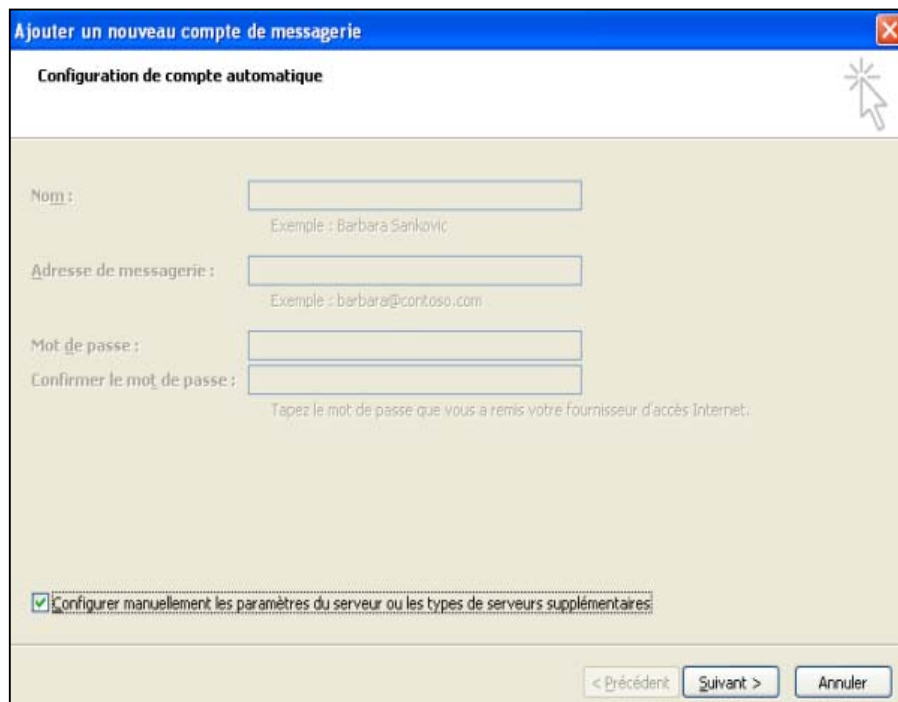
Ajouter un nouveau compte de messagerie

Configuration de compte automatique

Nom :

Exemple : Barbara Sankovic

Adresse de messagerie :

Exemple : barbara@contoso.com

Mot de passe :

Confirmer le mot de passe :

Tapez le mot de passe que vous a remis votre fournisseur d'accès Internet.

Configurer manuellement les paramètres du serveur ou les types de serveurs supplémentaires

< Précédent

Suivant >

Annuler